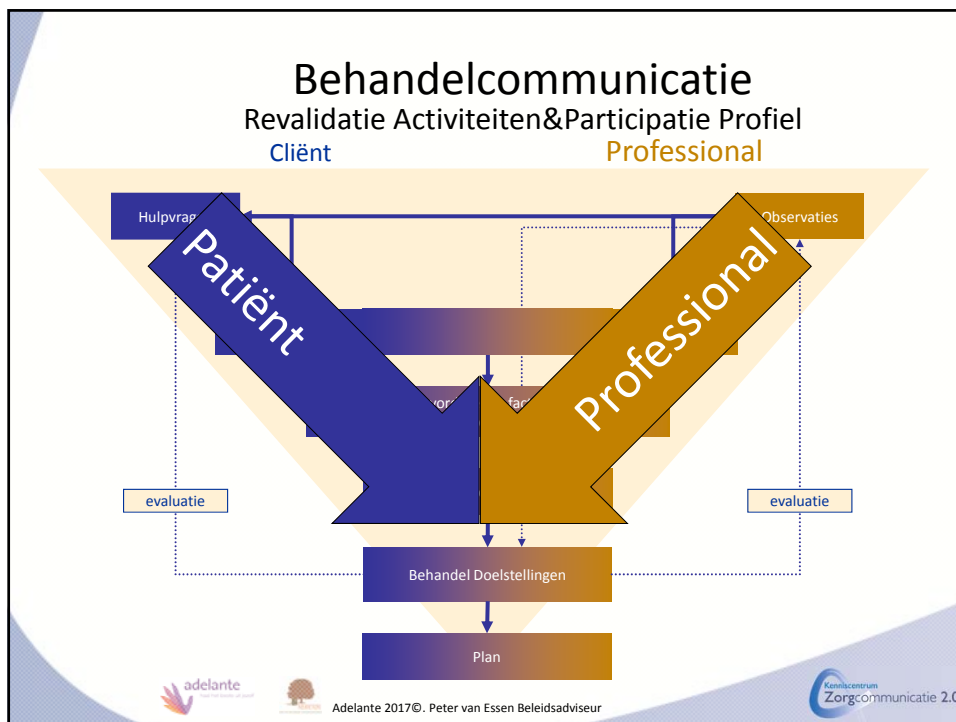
Behandelcommunicatie

Revalidatie Activiteiten&Participatie Profiel

Cliënt

Professional

Hulpvrag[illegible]

Observaties

Patiënt

Professional

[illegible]vor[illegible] fac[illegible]

evaluatie

evaluatie

Behandel Doelstellingen

Plan

adelante

Adelante 2017©. Peter van Essen Beleidsadviseur

Kenniscentrum Zorgcommunicatie 2.0